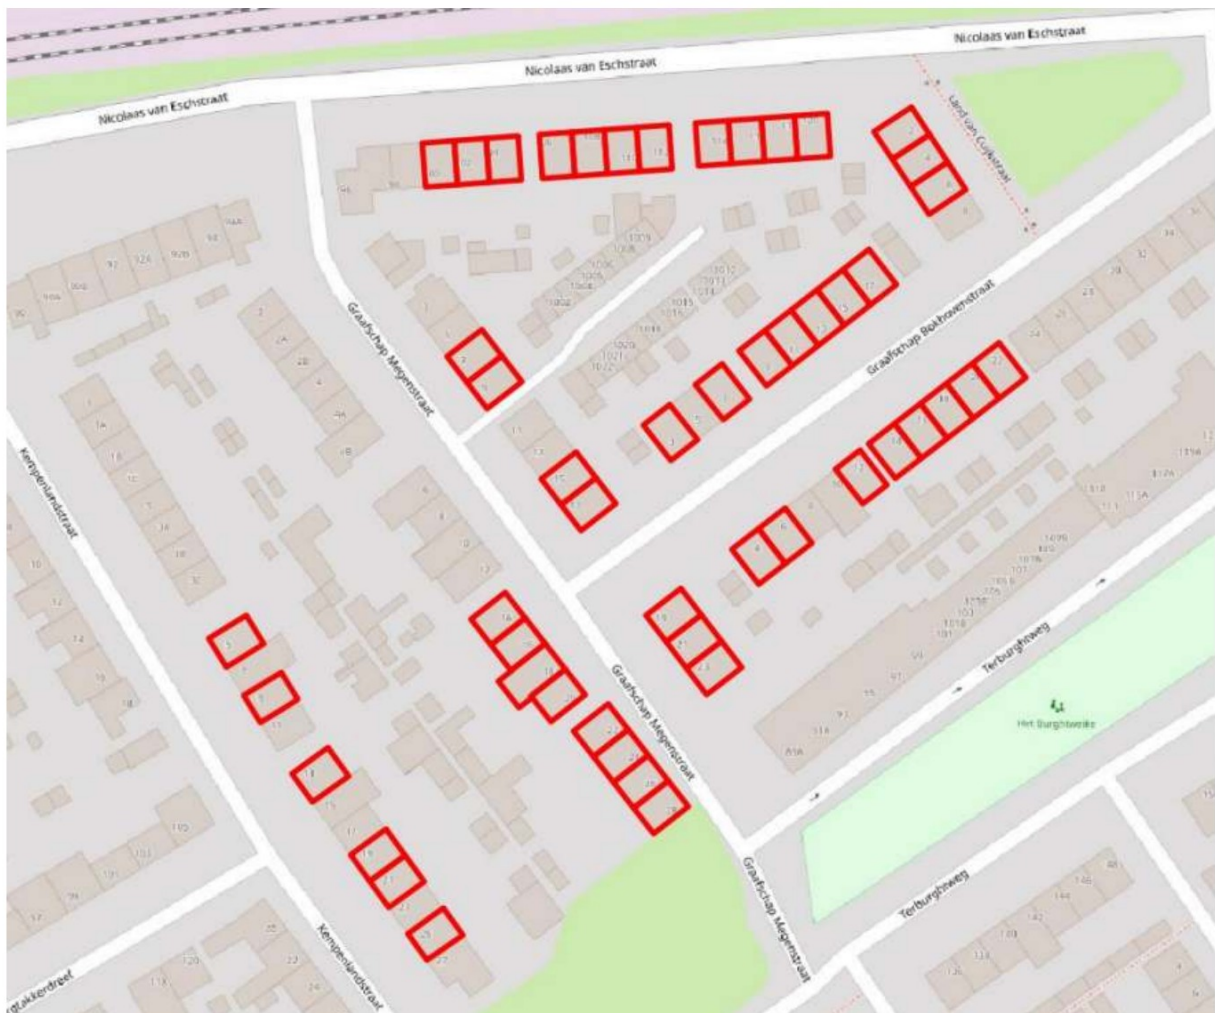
Nicolaas van Eschstraat

Nicolaas van Eschstraat

Nicolaas van Eschstraat

Land van Cuijkstraat

Graafschap Megenstraat

Graafschap Bokhovenstraat

Kempenlandstraat

Graafschap Megenstraat

Graafschap Megenstraat

Terburghseweg

Terburghseweg

Het Burghtwerke

Kempenlandstraat

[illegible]akkerdreef